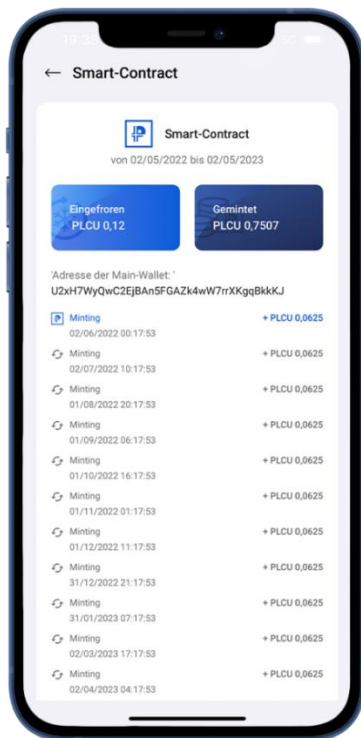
← Smart-Contract

Smart-Contract
von 02/05/2022 bis 02/05/2023

Eingefroren
PLCU 0,12

Gemintet
PLCU 0,7507

'Adresse der Main-Wallet: '
U2xH7WyQwC2EjBAn5FGAZk4wW7rrXKgqBkkKJ

Minting
02/06/2022 00:17:53
+ PLCU 0,0625

Minting
02/07/2022 10:17:53
+ PLCU 0,0625

Minting
01/08/2022 20:17:53
+ PLCU 0,0625

Minting
01/09/2022 06:17:53
+ PLCU 0,0625

Minting
01/10/2022 16:17:53
+ PLCU 0,0625

Minting
01/11/2022 01:17:53
+ PLCU 0,0625

Minting
01/12/2022 11:17:53
+ PLCU 0,0625

Minting
31/12/2022 21:17:53
+ PLCU 0,0625

Minting
31/01/2023 07:17:53
+ PLCU 0,0625

Minting
02/03/2023 17:17:53
+ PLCU 0,0625

Minting
02/04/2023 04:17:53
+ PLCU 0,0625